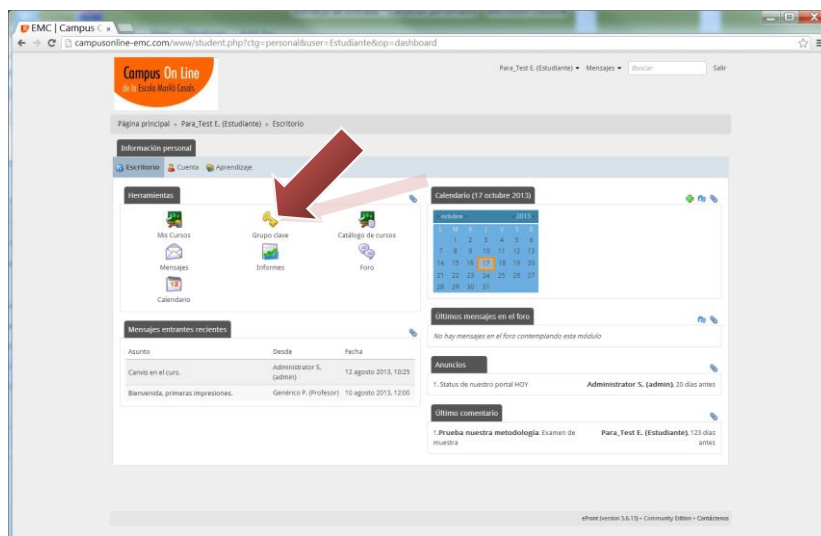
EMC | Campus C ×

campusonline-emc.com/www/student.php?ctg=personal&user=Estudiante&op=dashboard

Campus On Line
de la Escola Mariló Casals

Para_Test E. (Estudiante) ▾ Mensajes ▾ Buscar Salir

Página principal » Para_Test E. (Estudiante) » Escritorio

Información personal

Escritorio Cuenta Aprendizaje

Herramientas

Mis Cursos
Grupo clave
Catálogo de cursos
Mensajes
Informes
Foro
Calendario

Calendario (17 octubre 2013)

octubre 2013

| L | M | X | J | V | S | D |
|---|---|---|---|---|---|---|
| | 1 | 2 | 3 | 4 | 5 | 6 |
| 7 | 8 | 9 | 10 | 11 | 12 | 13 |
| 14 | 15 | 16 | 17 | 18 | 19 | 20 |
| 21 | 22 | 23 | 24 | 25 | 26 | 27 |
| 28 | 29 | 30 | 31 | | | |

Mensajes entrantes recientes

| Asunto | Desde | Fecha |
|---|---|---|
| Canvis en el curs. | Administrator S. (admin) | 12 agosto 2013, 10:25 |
| Bienvenida, primeras impresiones. | Genérico P. (Profesor) | 10 agosto 2013, 12:00 |

Últimos mensajes en el foro

No hay mensajes en el foro contemplando este módulo

Anuncios

1. Status de nuestro portal HOY Administrator S. (admin), 20 días antes

Último comentario

1.Prueba nuestra metodología: Examen de muestra Para_Test E. (Estudiante), 123 días antes

eFront (version 3.6.13) • Community Edition • Contáctenos